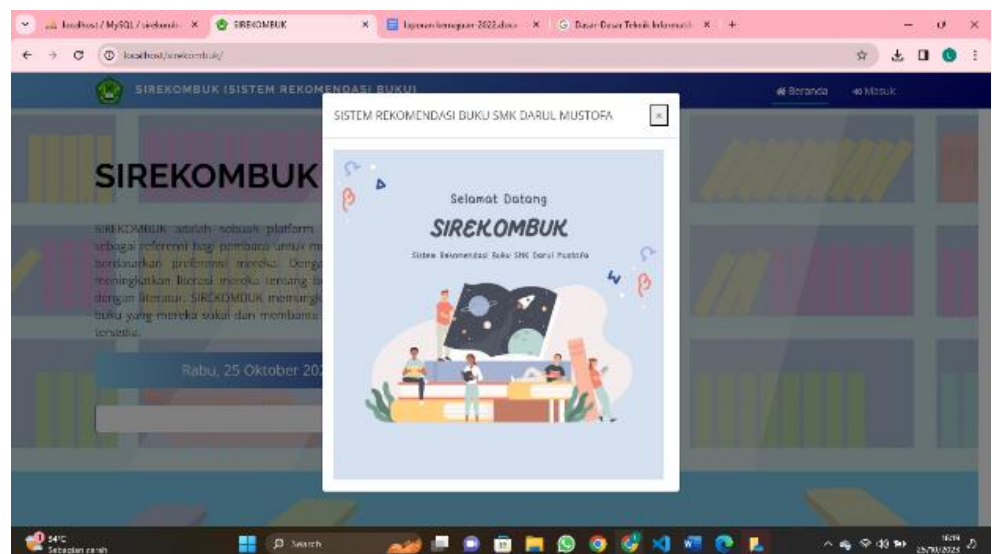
localhost / MySQL / sirekombuk × SIREKOMBUK × laporan kemajuan 2023.docx × Dasar-Dasar Teknik Informatika × +

localhost/sirekombuk/

SIREKOMBUK (SISTEM REKOMENDASI BUKU)

Beranda Masuk

SIREKOMBUK

SIREKOMBUK adalah sebuah platform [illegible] sebagai referensi bagi pembaca untuk m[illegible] berdasarkan preferensi mereka. Denga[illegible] meningkatkan literasi mereka tentang b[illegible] dengan literatur. SIREKOMBUK memungk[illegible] buku yang mereka sukai dan membantu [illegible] tersedia.

Rabu, 25 Oktober 20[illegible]

SISTEM REKOMENDASI BUKU SMK DARUL MUSTOFA

×

Selamat Datang

SIREKOMBUK

Sistem Rekomendasi Buku SMK Darul Mustofa

34°C
Sebagian cerah

Search

16:14
25/10/2023